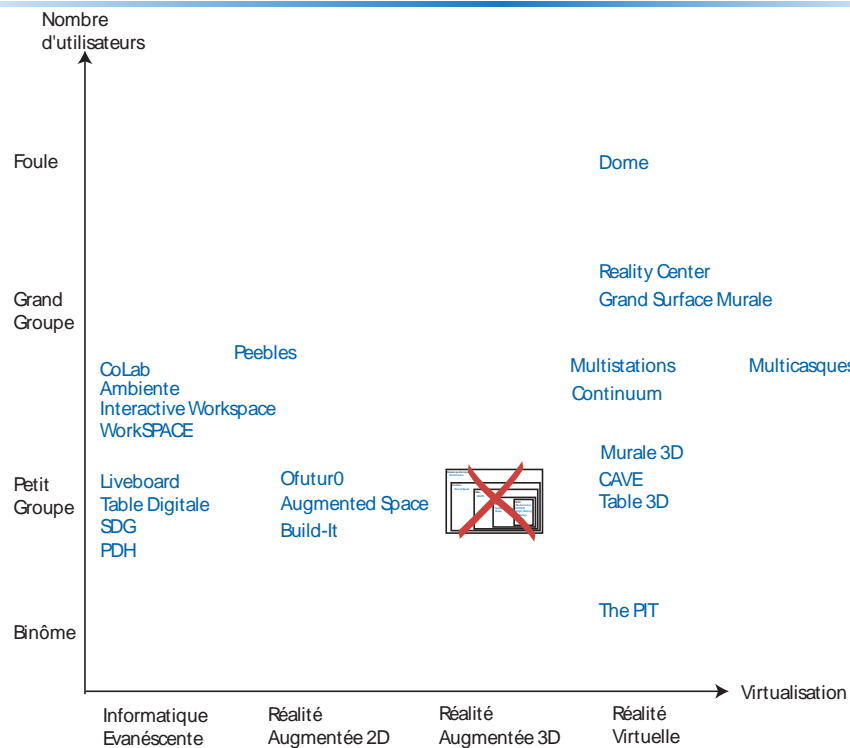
Nombre d'utilisateurs

Foule

Grand Groupe

Petit Groupe

Binôme

Dome

Reality Center
Grand Surface Murale

Peebles

CoLab
Ambiente
Interactive Workspace
WorkSPACE

Multistations
Continuum

Multicasques

Murale 3D
CAVE
Table 3D

Liveboard
Table Digitale
SDG
PDH

Ofutur0
Augmented Space
Build-It

The PIT

Virtualisation

Informatique Evanéscente

Réalité Augmentée 2D

Réalité Augmentée 3D

Réalité Virtuelle